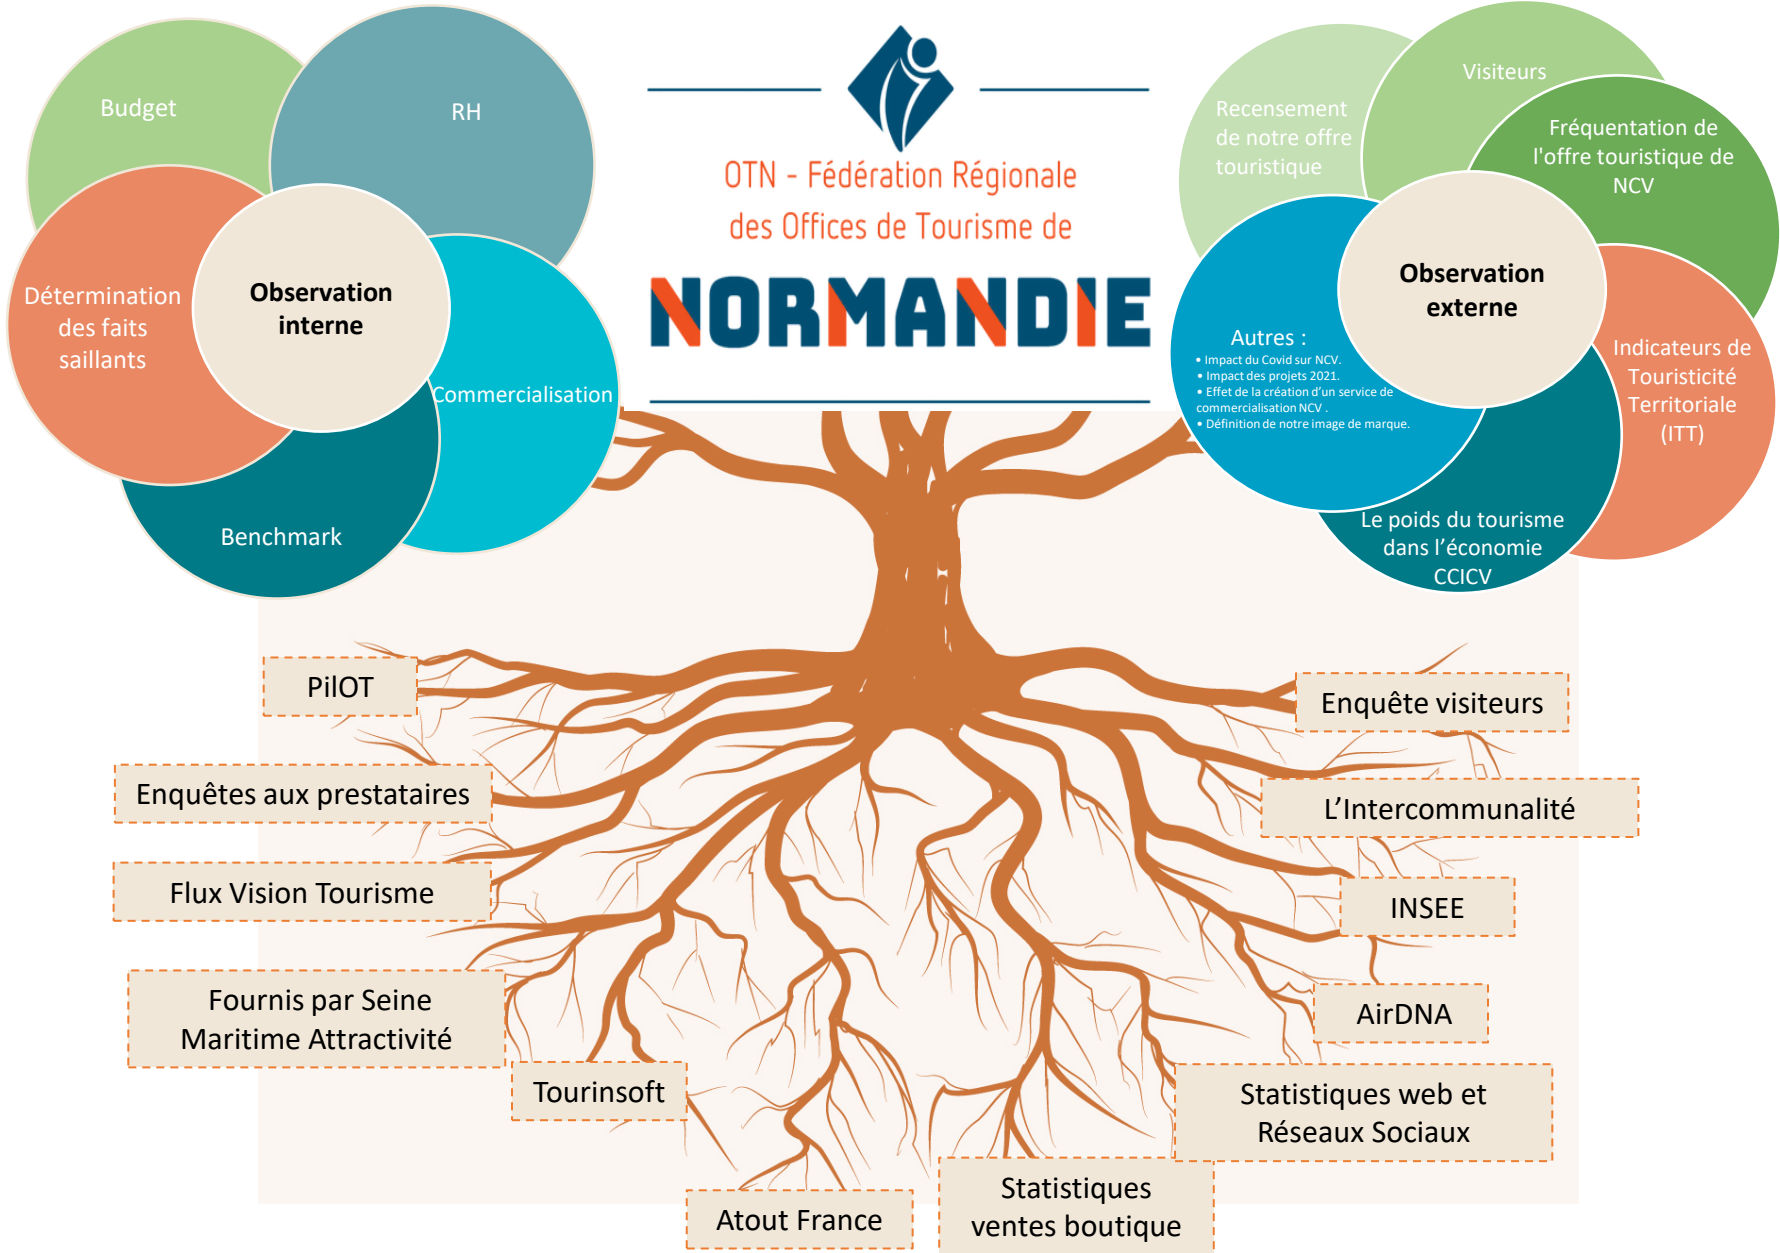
Budget

RH

Détermination des faits saillants

Observation interne

Commercialisation

Benchmark

OTN - Fédération Régionale des Offices de Tourisme de

NORMANDIE

Recensement de notre offre touristique

Visiteurs

Fréquentation de l'offre touristique de NCV

Observation externe

Autres :
• Impact du Covid sur NCV.
• Impact des projets 2021.
• Effet de la création d'un service de commercialisation NCV .
• Définition de notre image de marque.

Indicateurs de Touristicité Territoriale (ITT)

Le poids du tourisme dans l'économie CCICV

PilOT

Enquêtes aux prestataires

Flux Vision Tourisme

Fournis par Seine Maritime Attractivité

Tourinsoft

Atout France

Statistiques ventes boutique

Enquête visiteurs

L'Intercommunalité

INSEE

AirDNA

Statistiques web et Réseaux Sociaux